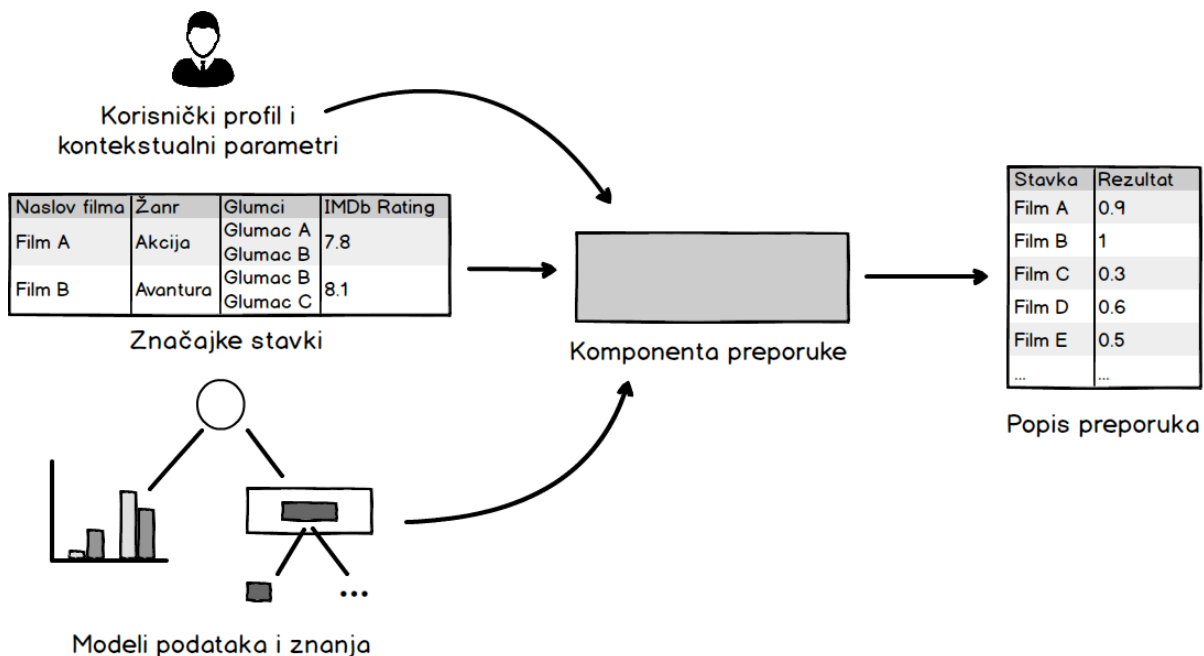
Korisnički profil i kontekstualni parametri

| Naslov filma | Žanr | Glumci | IMDb Rating |
|---|---|---|---|
| Film A | Akcija | Glumac A Glumac B | 7.8 |
| Film B | Avantura | Glumac B Glumac C | 8.1 |

Značajke stavki

Komponenta preporuke

| Stavka | Rezultat |
|---|---|
| Film A | 0.9 |
| Film B | 1 |
| Film C | 0.3 |
| Film D | 0.6 |
| Film E | 0.5 |
| ... | ... |

Popis preporuka

...

Modeli podataka i znanja